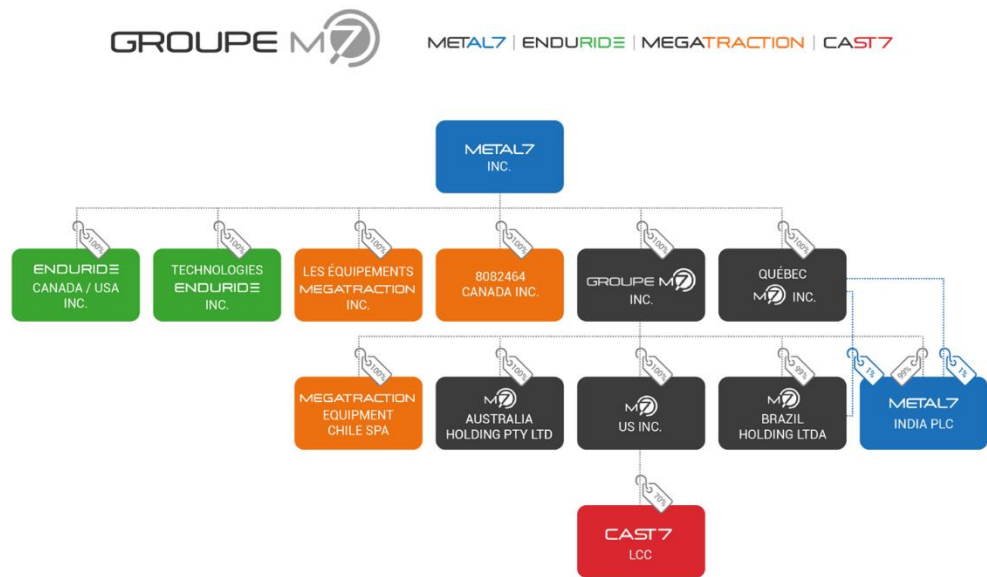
GROUPE M7

METAL7 | ENDURIDE | MEGATRACTION | CAST7

METAL7
INC.

100%
ENDURIDE
CANADA / USA
INC.

100%
TECHNOLOGIES
ENDURIDE
INC.

100%
LES ÉQUIPEMENTS
MEGATRACTION
INC.

100%
8082464
CANADA INC.

100%
GROUPE M7
INC.

100%
QUÉBEC
M7 INC.

100%
MEGATRACTION
EQUIPMENT
CHILE SPA

100%
M7
AUSTRALIA
HOLDING PTY LTD

100%
M7
US INC.

99%
M7
BRAZIL
HOLDING LTDA

1%
98%
1%
METAL7
INDIA PLC

70%
CAST7
LCC